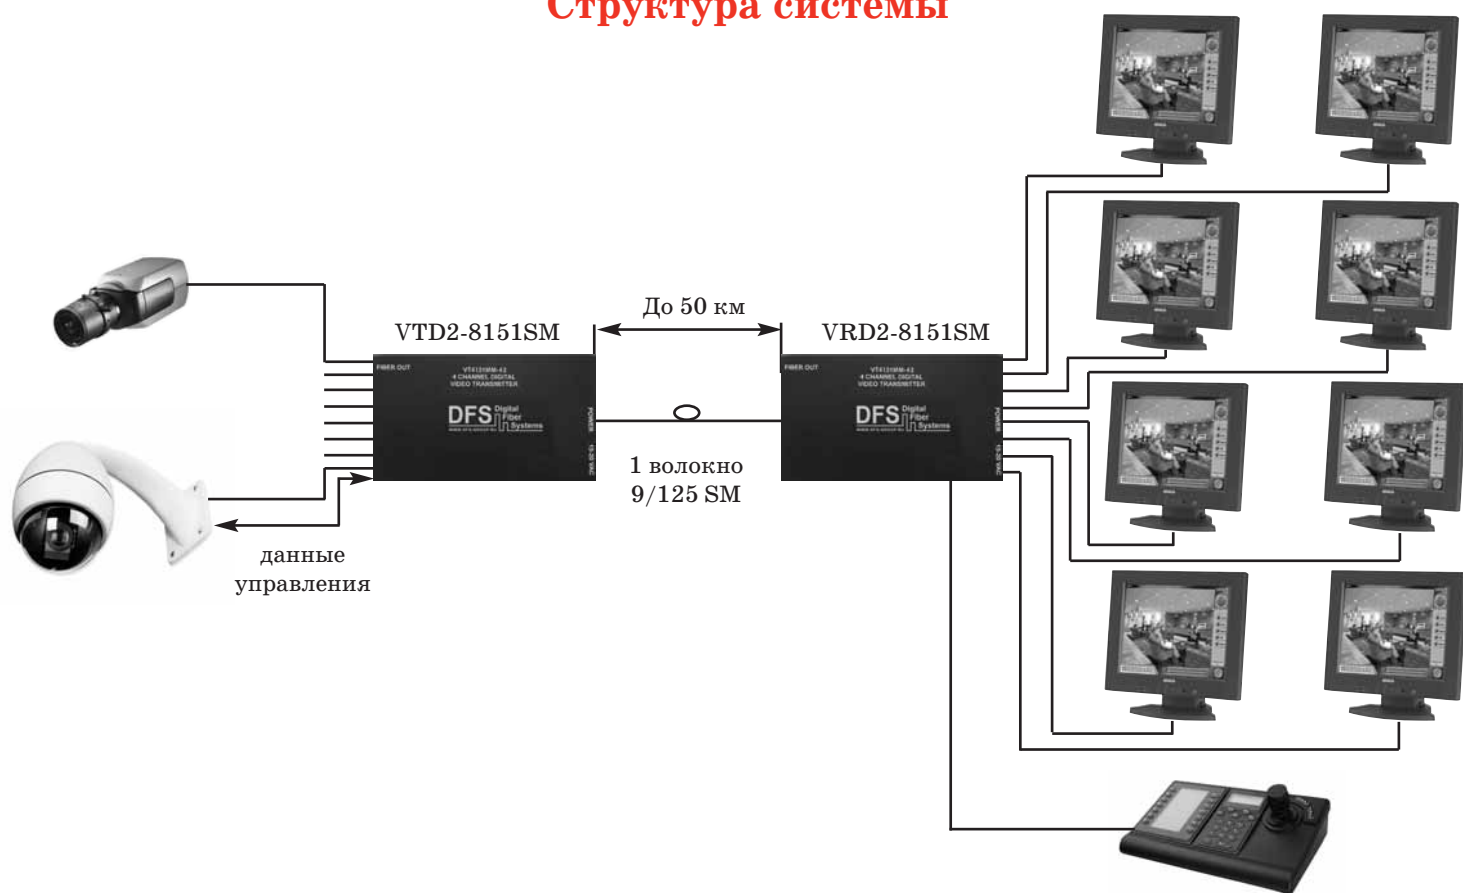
Структура системы

VTD2-8151SM

До 50 км

VRD2-8151SM

FIBER OUT

VT4121MM-43 4 CHANNEL DIGITAL VIDEO TRANSMITTER

DFS Digital Fiber Systems

POWER

FIBER OUT

VT4121MM-43 4 CHANNEL DIGITAL VIDEO TRANSMITTER

DFS Digital Fiber Systems

POWER

1 волокно 9/125 SM

данные управления